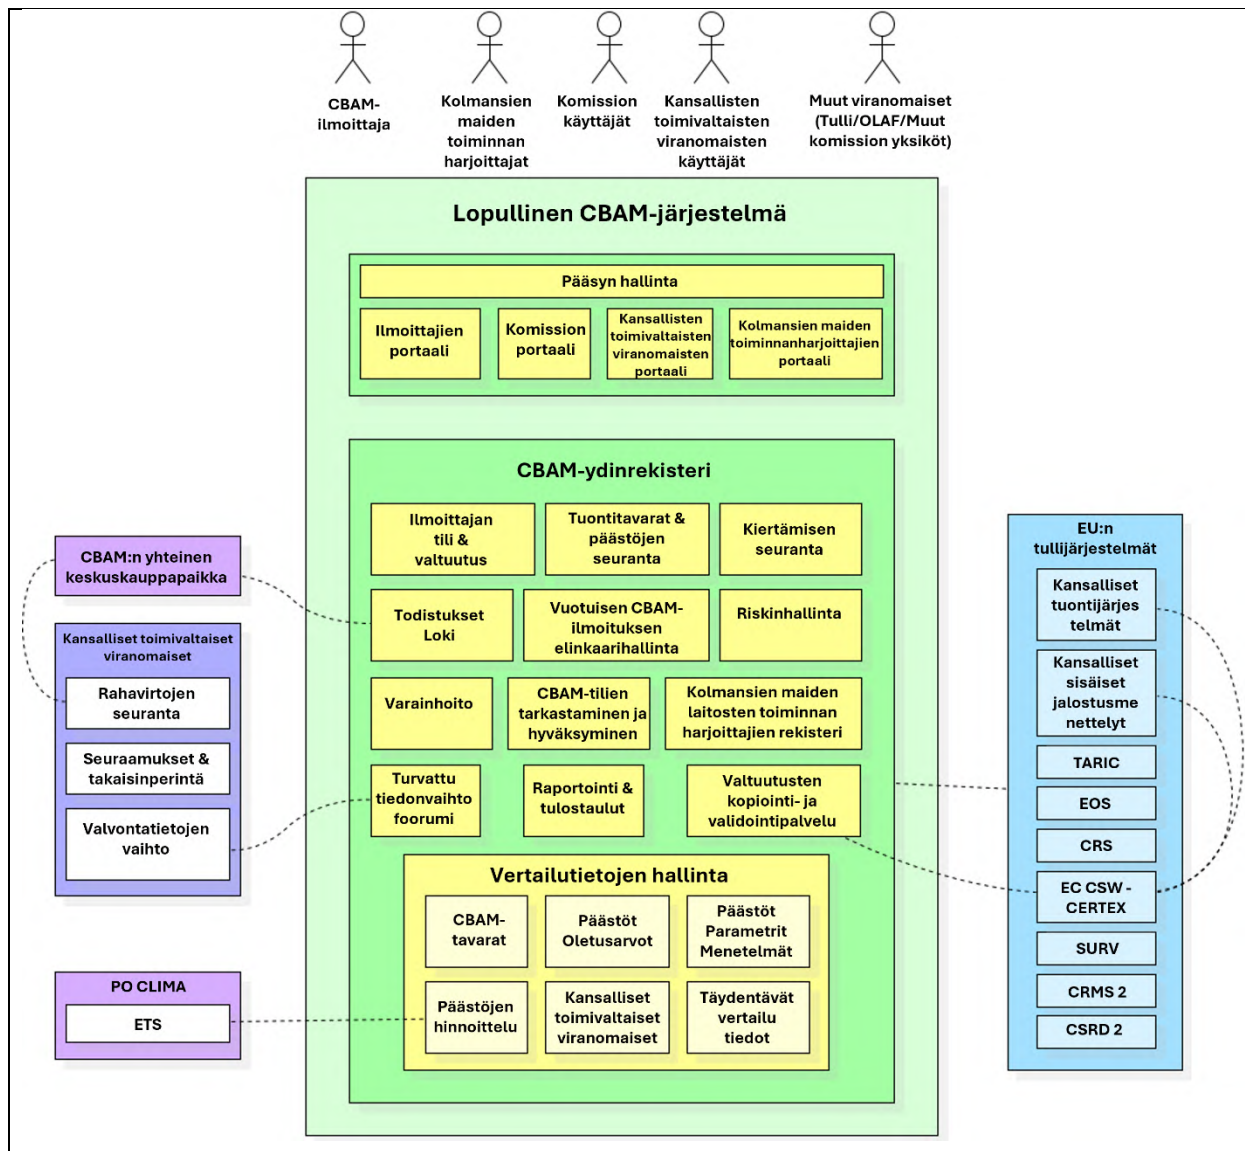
CBAM-ilmoittaja

Kolmansien maiden toiminnan harjoittajat

Komission käyttäjät

Kansallisten toimivaltaisten viranomaisten käyttäjät

Muut viranomaiset (Tulli/OLAF/Muut komission yksiköt)

Lopullinen CBAM-järjestelmä

Pääsyn hallinta

Ilmoittajien portaali

Komission portaali

Kansallisten toimivaltaisten viranomaisten portaali

Kolmansien maiden toiminnanharjoittajien portaali

CBAM-ydinrekisteri

Ilmoittajan tili & valtuutus

Tuontitavarat & päästöjen seuranta

Kiertämisen seuranta

Todistukset Loki

Vuotuisen CBAM-ilmoituksen elinkaarihallinta

Riskinhallinta

Varainhoito

CBAM-tilien tarkastaminen ja hyväksyminen

Kolmansien maiden laitosten toiminnan harjoittajien rekisteri

Turvattu tiedonvaihto foorumi

Raportointi & tulostaulut

Valtuutusten kopiointi- ja validointipalvelu

Vertailutietojen hallinta

CBAM-tavarat

Päästöt Oletusarvot

Päästöt Parametrit Menetelmät

Päästöjen hinnoittelu

Kansalliset toimivaltaiset viranomaiset

Täydentävät vertailu tiedot

CBAM:n yhteinen keskuskauppapaikka

Kansalliset toimivaltaiset viranomaiset

Rahavirtojen seuranta

Seuraamukset & takaisinperintä

Valvontatietojen vaihto

PO CLIMA

ETS

EU:n tullijärjestelmät

Kansalliset tuontijärjestelmät

Kansalliset sisäiset jalostusmenettelyt

TARIC

EOS

CRS

EC CSW - CERTEX

SURV

CRMS 2

CSRD 2